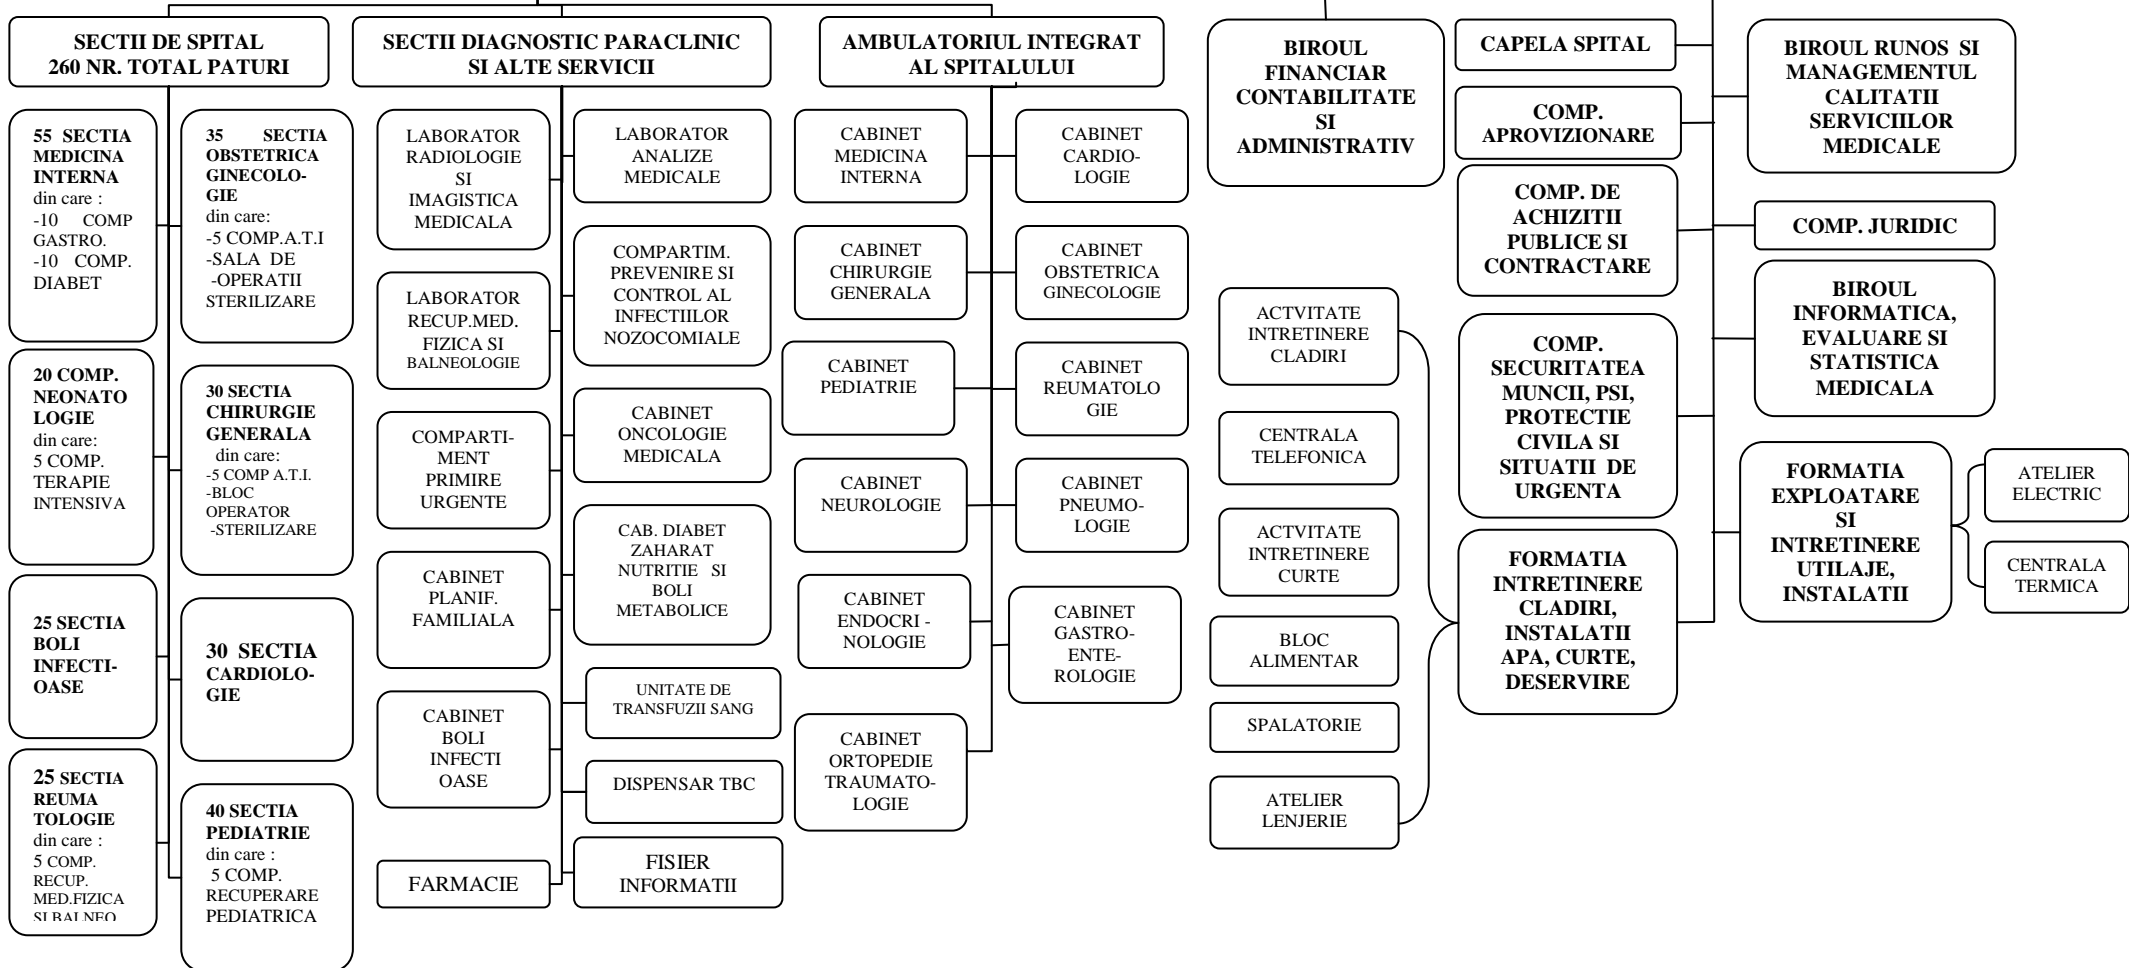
SECTII DE SPITAL
260 NR. TOTAL PATURI

55 SECTIA MEDICINA INTERNA
din care :
-10 COMP GASTRO.
-10 COMP. DIABET

35 SECTIA OBSTETRICA GINECOLOGIE
din care:
-5 COMP.A.T.I
-SALA DE -OPERATII STERILIZARE

20 COMP. NEONATOLOGIE
din care:
5 COMP. TERAPIE INTENSIVA

30 SECTIA CHIRURGIE GENERALA
din care:
-5 COMP A.T.I.
-BLOC OPERATOR
-STERILIZARE

25 SECTIA BOLI INFECTIOASE

30 SECTIA CARDIOLOGIE

25 SECTIA REUMATOLOGIE
din care :
5 COMP. RECUP. MED.FIZICA SI BALNEO

40 SECTIA PEDIATRIE
din care :
5 COMP. RECUPERARE PEDIATRICA

SECTII DIAGNOSTIC PARACLINIC SI ALTE SERVICII

LABORATOR RADIOLOGIE SI IMAGISTICA MEDICALA

LABORATOR ANALIZE MEDICALE

COMPARTIM. PREVENIRE SI CONTROL AL INFECTIILOR NOZOCOMIALE

LABORATOR RECUP.MED. FIZICA SI BALNEOLOGIE

CABINET ONCOLOGIE MEDICALA

COMPARTIMENT PRIMIRE URGENTE

CAB. DIABET ZAHARAT NUTRITIE SI BOLI METABOLICE

CABINET PLANIF. FAMILIALA

UNITATE DE TRANSFUZII SANG

CABINET BOLI INFECTI OASE

DISPENSAR TBC

FARMACIE

FISIER INFORMATII

AMBULATORIUL INTEGRAT AL SPITALULUI

CABINET MEDICINA INTERNA

CABINET CARDIOLOGIE

CABINET CHIRURGIE GENERALA

CABINET OBSTETRICA GINECOLOGIE

CABINET PEDIATRIE

CABINET REUMATOLOGIE

CABINET NEUROLOGIE

CABINET PNEUMOLOGIE

CABINET ENDOCRI - NOLOGIE

CABINET GASTROENTEROLOGIE

CABINET ORTOPEDIE TRAUMATOLOGIE

BIROUL FINANCIAR CONTABILITATE SI ADMINISTRATIV

ACTVITATE INTRETINERE CLADIRI

CENTRALA TELEFONICA

ACTVITATE INTRETINERE CURTE

BLOC ALIMENTAR

SPALATORIE

ATELIER LENJERIE

CAPELA SPITAL

COMP. APROVIZIONARE

COMP. DE ACHIZITII PUBLICE SI CONTRACTARE

COMP. SECURITATEA MUNCII, PSI, PROTECTIE CIVILA SI SITUATII DE URGENTA

FORMATIA INTRETINERE CLADIRI, INSTALATII APA, CURTE, DESERVIRE

BIROUL RUNOS SI MANAGEMENTUL CALITATII SERVICIILOR MEDICALE

COMP. JURIDIC

BIROUL INFORMATICA, EVALUARE SI STATISTICA MEDICALA

FORMATIA EXPLOATARE SI INTRETINERE UTILAJE, INSTALATII

ATELIER ELECTRIC

CENTRALA TERMICA